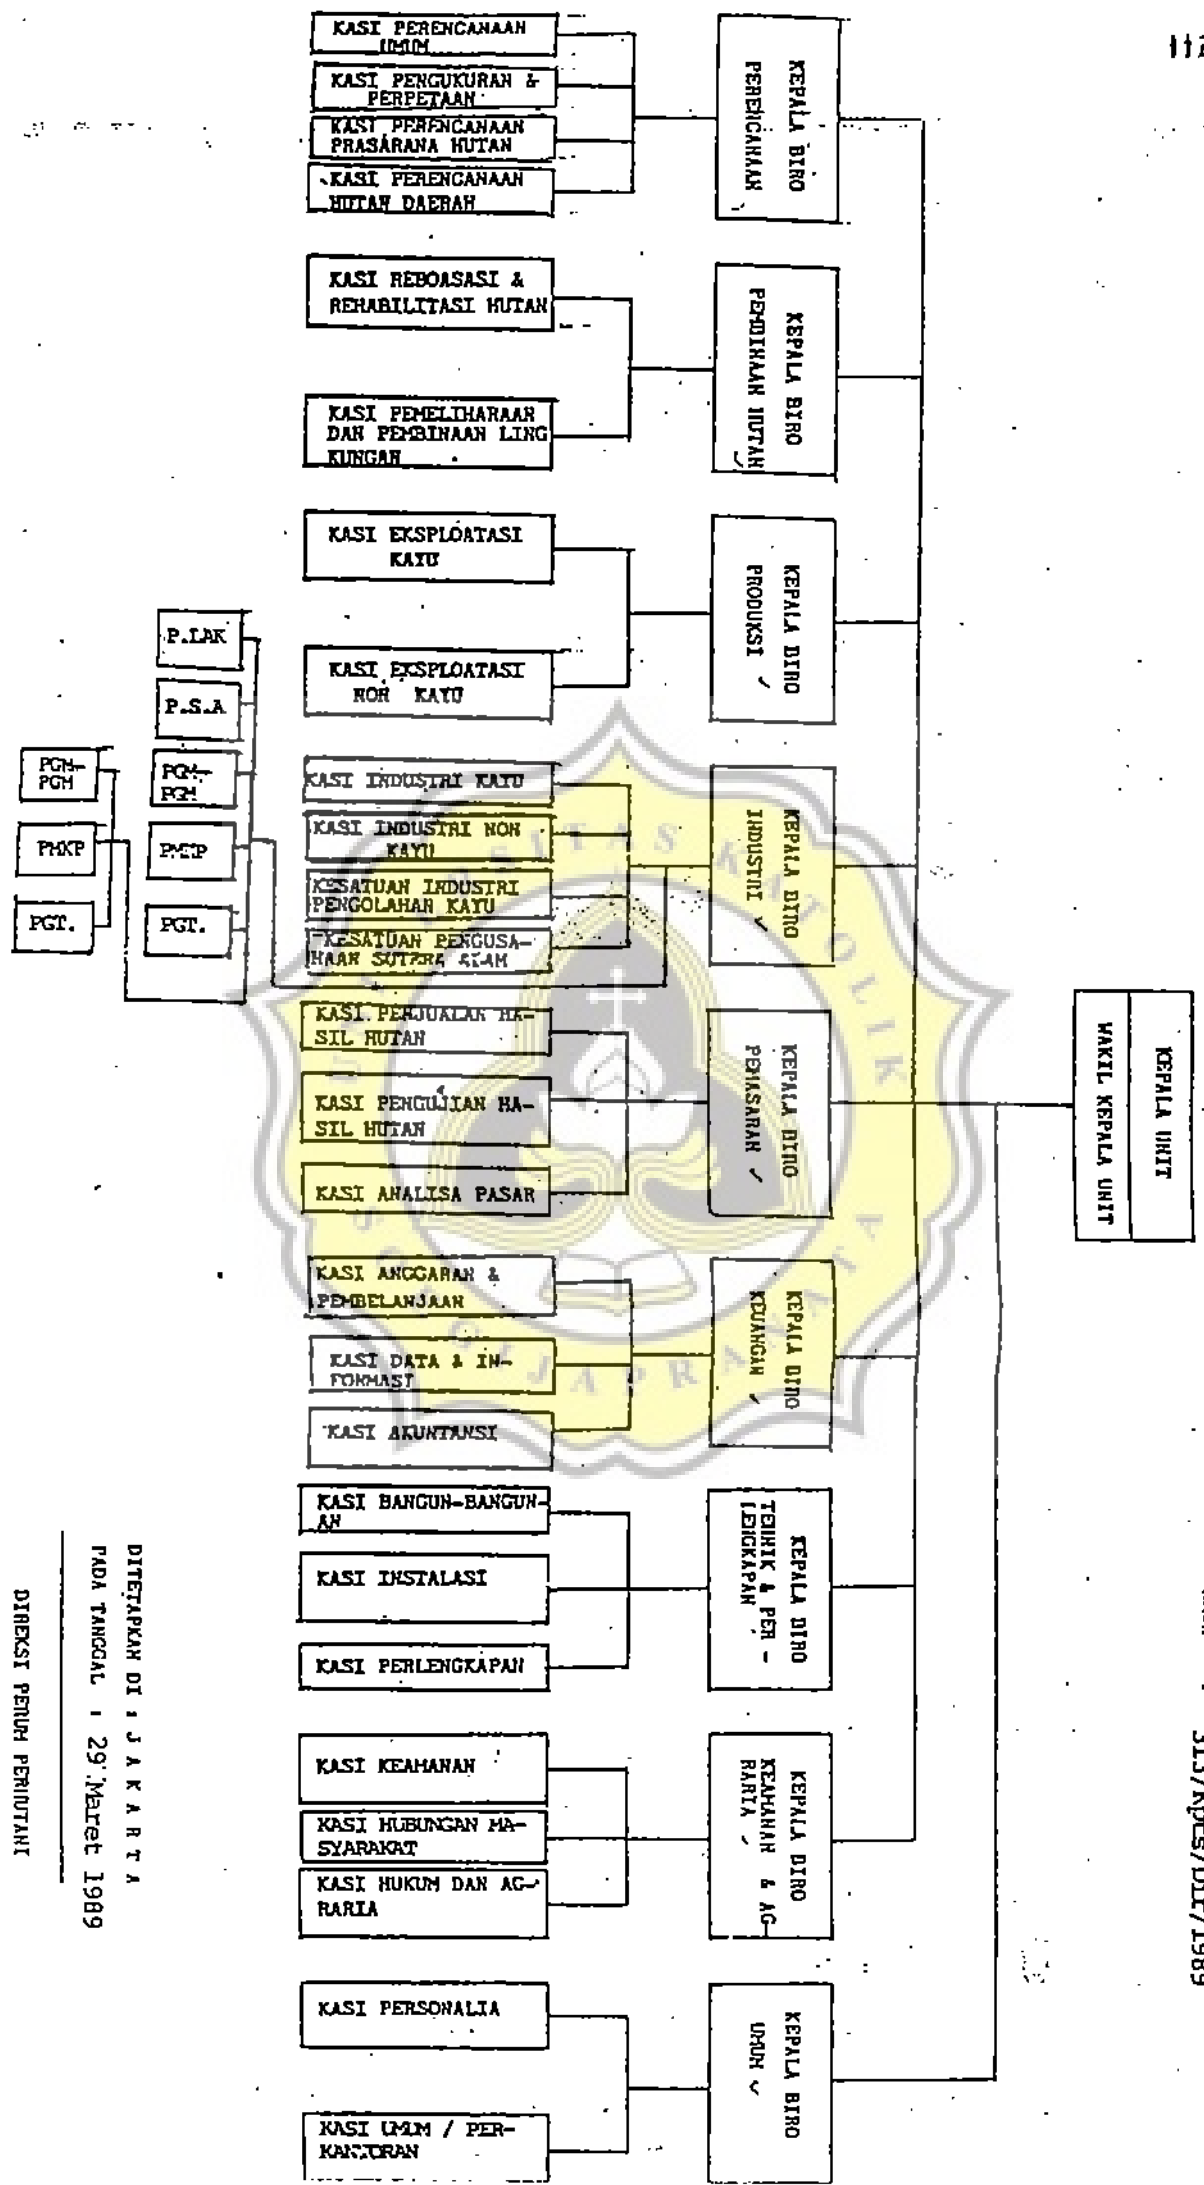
112

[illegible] : 513/Kpts/DIR/1989

KEPALA UNIT
WAKIL KEPALA UNIT

KEPALA BIRO PERENCANAAN
KASI PERENCANAAN UMUM
KASI PENGUKURAN & PERPETAAN
KASI PERENCANAAN PRASARANA HUTAN
KASI PERENCANAAN HUTAN DAERAH

KEPALA BIRO PEMBINAAN HUTAN
KASI REBOASASI & REHABILITASI HUTAN
KASI PEMELIHARAAN DAN PEMBINAAN LINGKUNGAN

KEPALA BIRO PRODUKSI
KASI EKSPLOATASI KAYU
KASI EKSPLOATASI NON KAYU

KEPALA BIRO INDUSTRI
KASI INDUSTRI KAYU
KASI INDUSTRI NON KAYU
KESATUAN INDUSTRI PENGOLAHAN KAYU
KESATUAN PENGUSAHAAN SUTERA ALAM

P.LAK
P.S.A
PGM-PGM
PMTP
PGT.

PGM-PGM
PMKP
PGT.

KEPALA BIRO PEMASARAN
KASI PENJUALAN HASIL HUTAN
KASI PENGUJIAN HASIL HUTAN
KASI ANALISA PASAR

KEPALA BIRO KEUANGAN
KASI ANGGARAN & PEMBELANJAAN
KASI DATA & INFORMASI
KASI AKUNTANSI

KEPALA BIRO TEHNIK & PERLENGKAPAN
KASI BANGUN-BANGUNAN
KASI INSTALASI
KASI PERLENGKAPAN

KEPALA BIRO KEAMANAN & AGRARIA
KASI KEAMANAN
KASI HUBUNGAN MASYARAKAT
KASI HUKUM DAN AGRARIA

KEPALA BIRO UMUM
KASI PERSONALIA
KASI UMUM / PERKANTORAN

DITETAPKAN DI : J A K A R T A
PADA TANGGAL : 29 Maret 1989

DIREKSI PERUM PERHUTANI